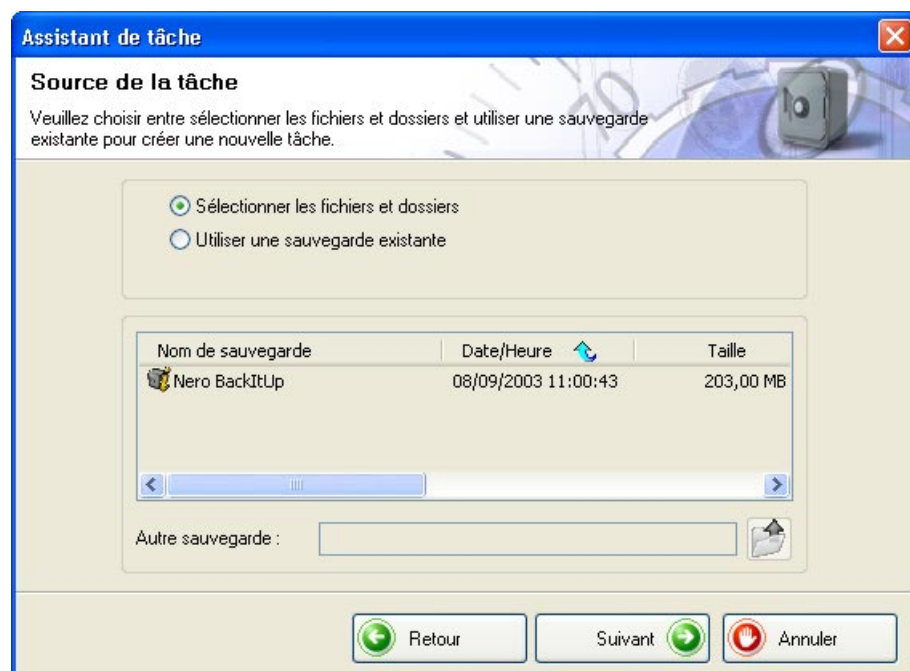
Assistant de tâche

Source de la tâche

Veuillez choisir entre sélectionner les fichiers et dossiers et utiliser une sauvegarde existante pour créer une nouvelle tâche.

Sélectionner les fichiers et dossiers
Utiliser une sauvegarde existante

| Nom de sauvegarde | Date/Heure | Taille |
|---|---|---|
| Nero BackItUp | 08/09/2003 11:00:43 | 203,00 MB |

Autre sauvegarde :

Retour
Suivant
Annuler